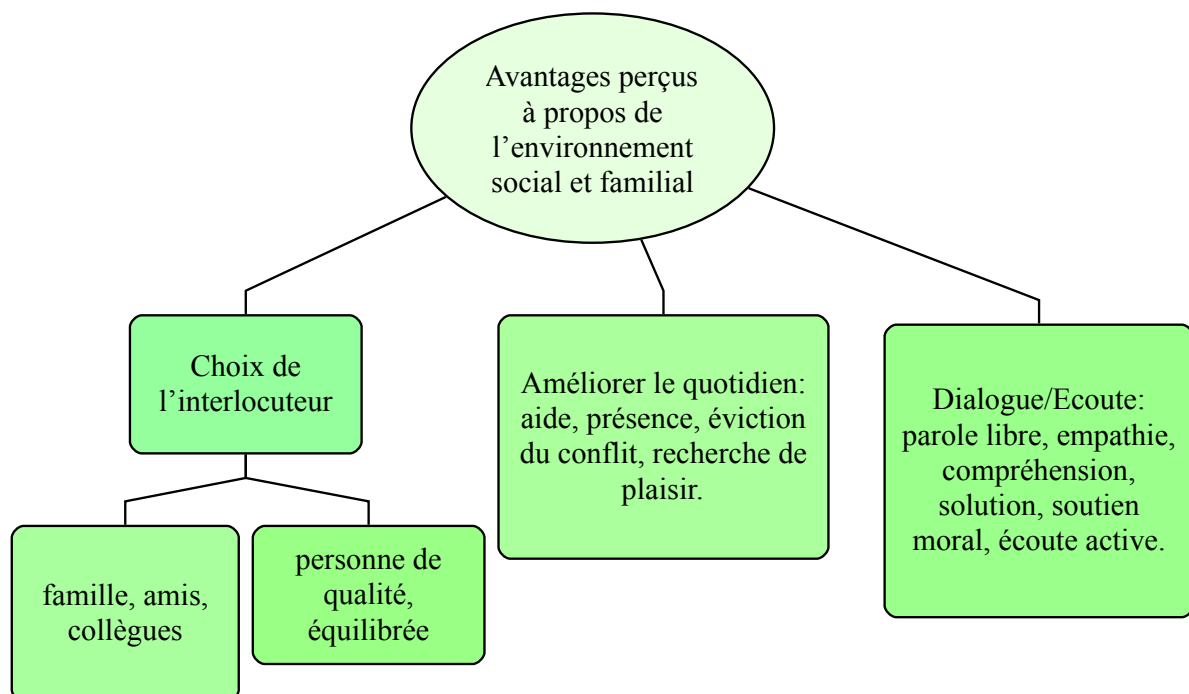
Avantages perçus à propos de l’environnement social et familial

Choix de l’interlocuteur

famille, amis, collègues

personne de qualité, équilibrée

Améliorer le quotidien: aide, présence, éviction du conflit, recherche de plaisir.

Dialogue/Ecoute: parole libre, empathie, compréhension, solution, soutien moral, écoute active.